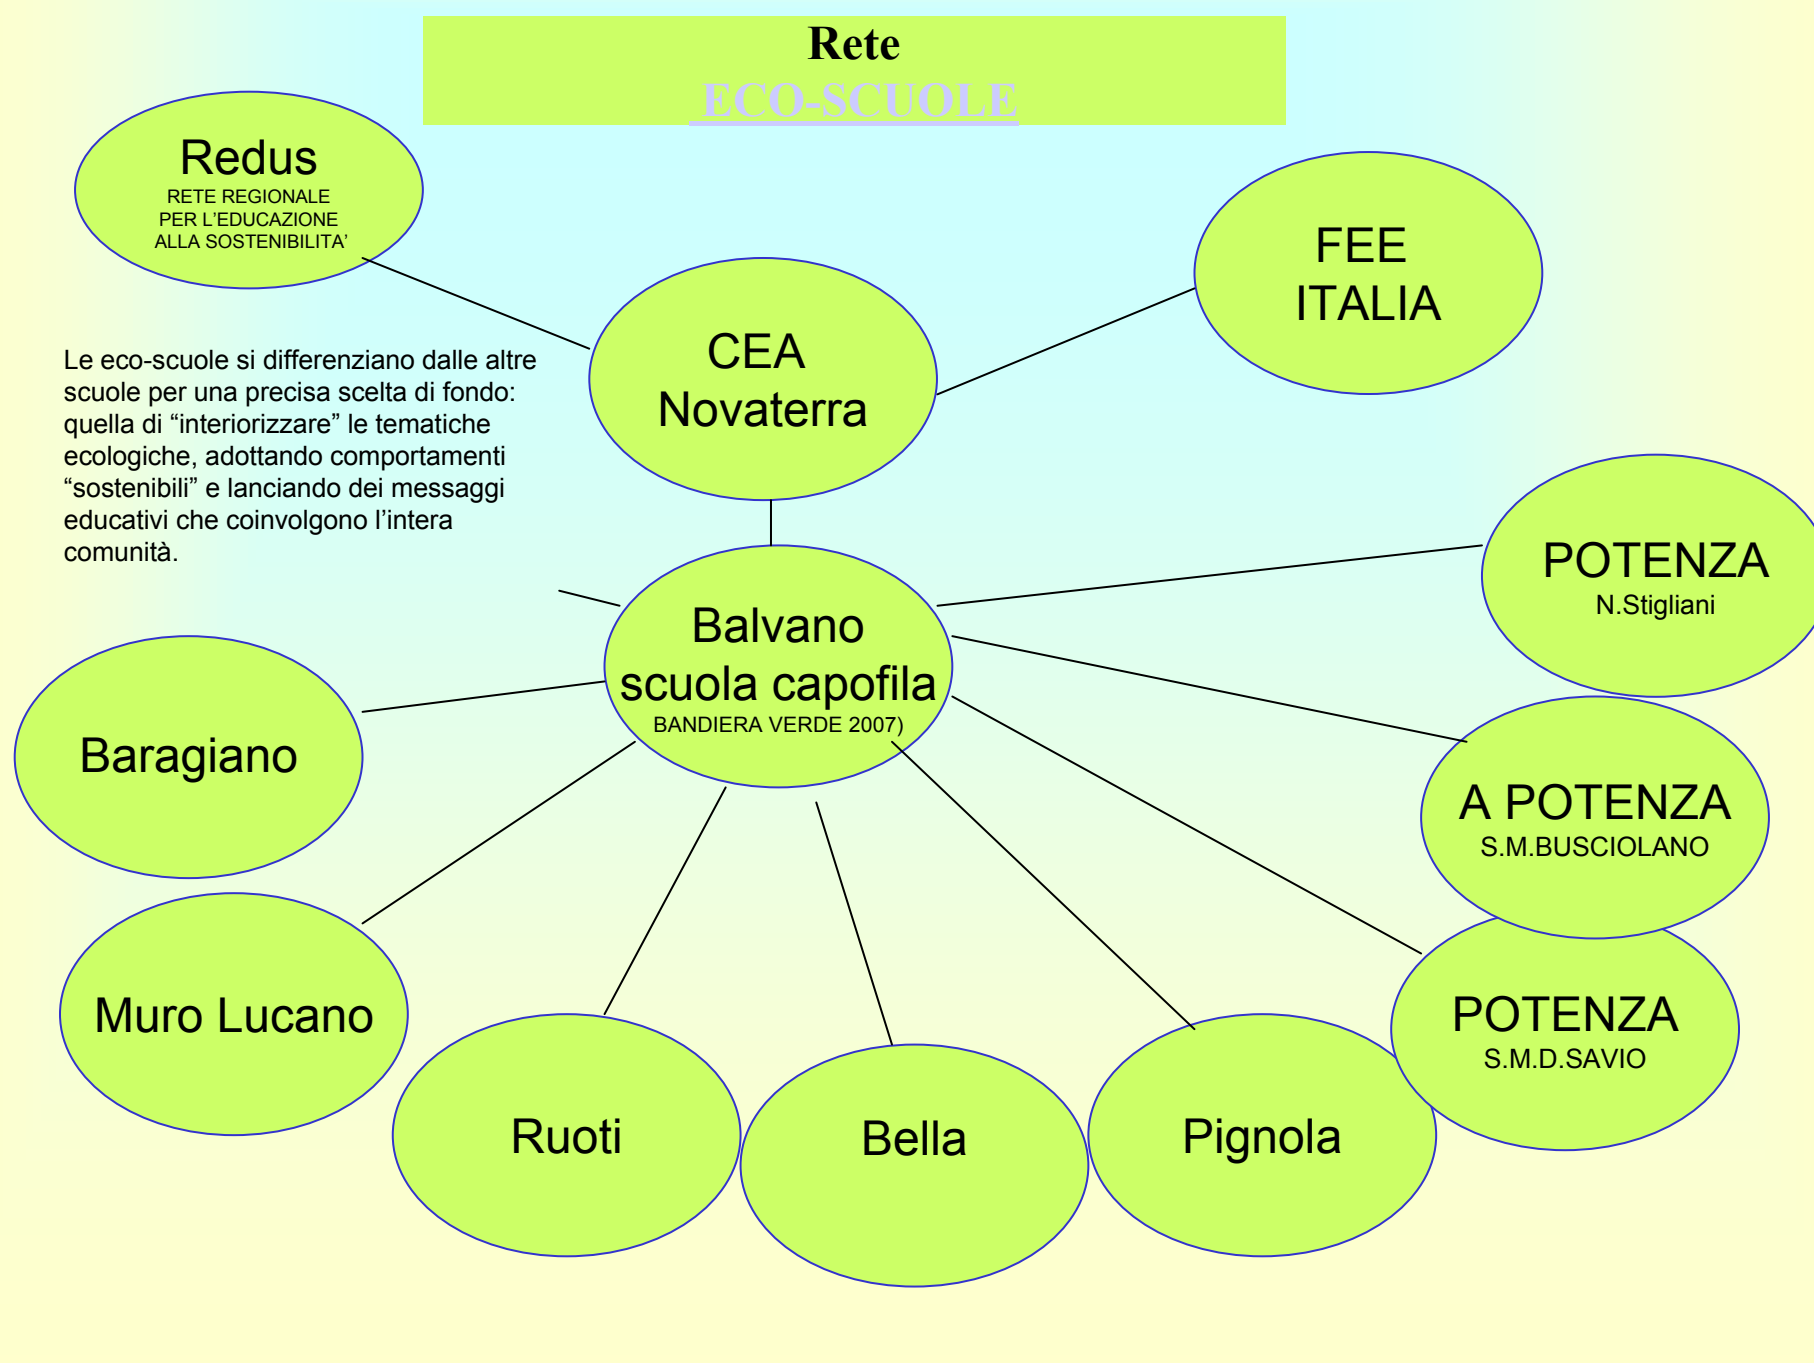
Rete
ECO-SCUOLE

Redus
RETE REGIONALE PER L'EDUCAZIONE ALLA SOSTENIBILITA'

FEE ITALIA

CEA Novaterra

Le eco-scuole si differenziano dalle altre scuole per una precisa scelta di fondo: quella di "interiorizzare" le tematiche ecologiche, adottando comportamenti "sostenibili" e lanciando dei messaggi educativi che coinvolgono l'intera comunità.

POTENZA
N.Stigliani

Balvano scuola capofila
BANDIERA VERDE 2007)

Baragiano

A POTENZA
S.M.BUSCIOLANO

POTENZA
S.M.D.SAVIO

Muro Lucano

Ruoti

Bella

Pignola